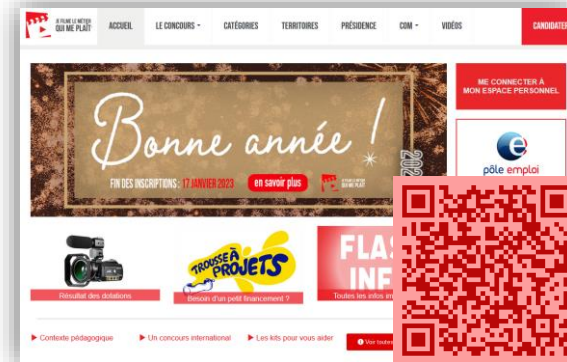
JE FILME LE MÉTIER QUI ME PLAÎT

ACCUEIL LE CONCOURS CATÉGORIES TERRITOIRES PRÉSIDENCE COM VIDÉOS CANDIDATER

Bonne année !

FIN DES INSCRIPTIONS : 17 JANVIER 2023 en savoir plus

JE FILME LE MÉTIER QUI ME PLAÎT

2023

ME CONNECTER À MON ESPACE PERSONNEL

pôle emploi

Résultat des dotations

TROUSSE À PROJETS

Besoin d'un petit financement ?

FLAS INF

Toutes les infos i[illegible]

Contexte pédagogique

Un concours international

Les kits pour vous aider

Voir toutes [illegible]